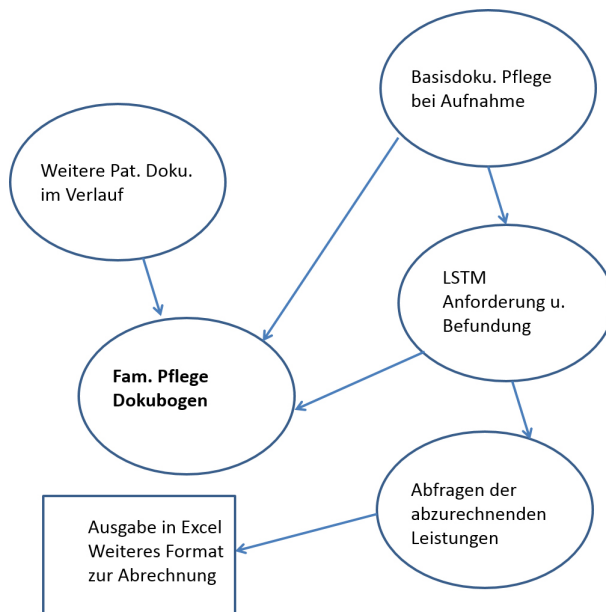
Basisdoku. Pflege bei Aufnahme

Weitere Pat. Doku. im Verlauf

LSTM Anforderung u. Befundung

Fam. Pflege Dokubogen

Abfragen der abzurechnenden Leistungen

Ausgabe in Excel Weiteres Format zur Abrechnung